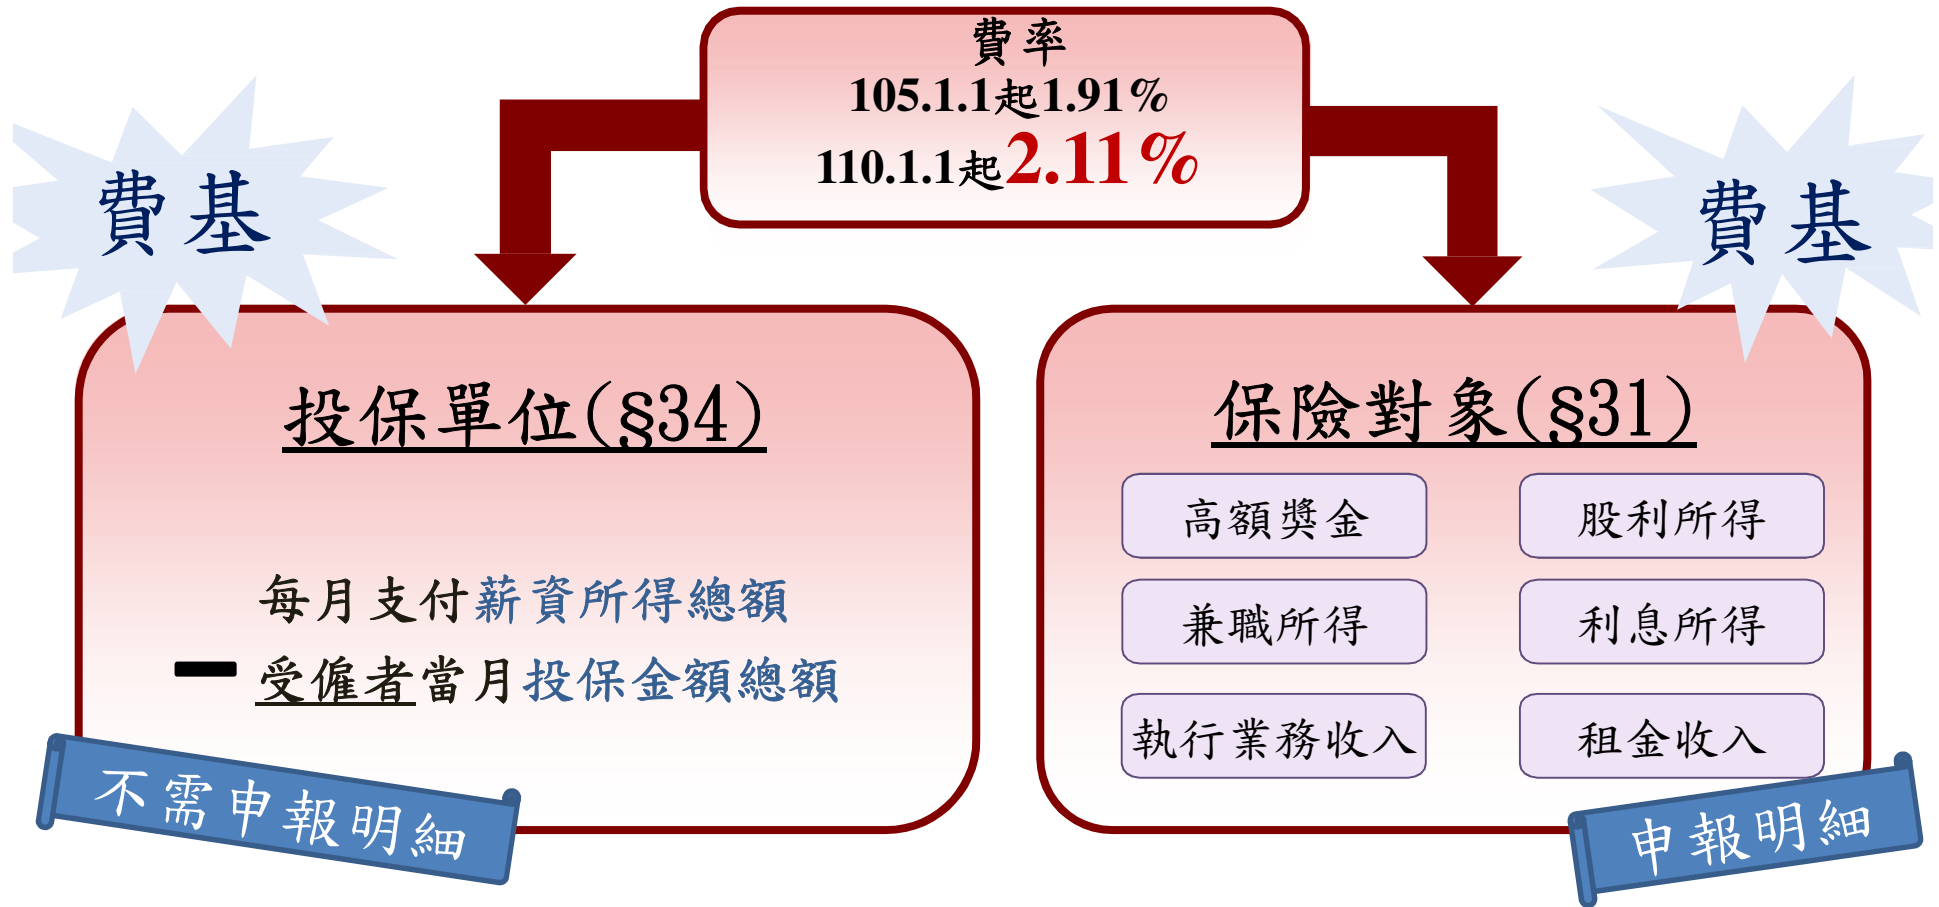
費率
105.1.1起1.91%
110.1.1起2.11%

費基

投保單位(§34)

每月支付薪資所得總額
－受僱者當月投保金額總額

不需申報明細

費基

保險對象(§31)

| 高額獎金 | 股利所得 |
|---|---|
| 兼職所得 | 利息所得 |
| 執行業務收入 | 租金收入 |

申報明細